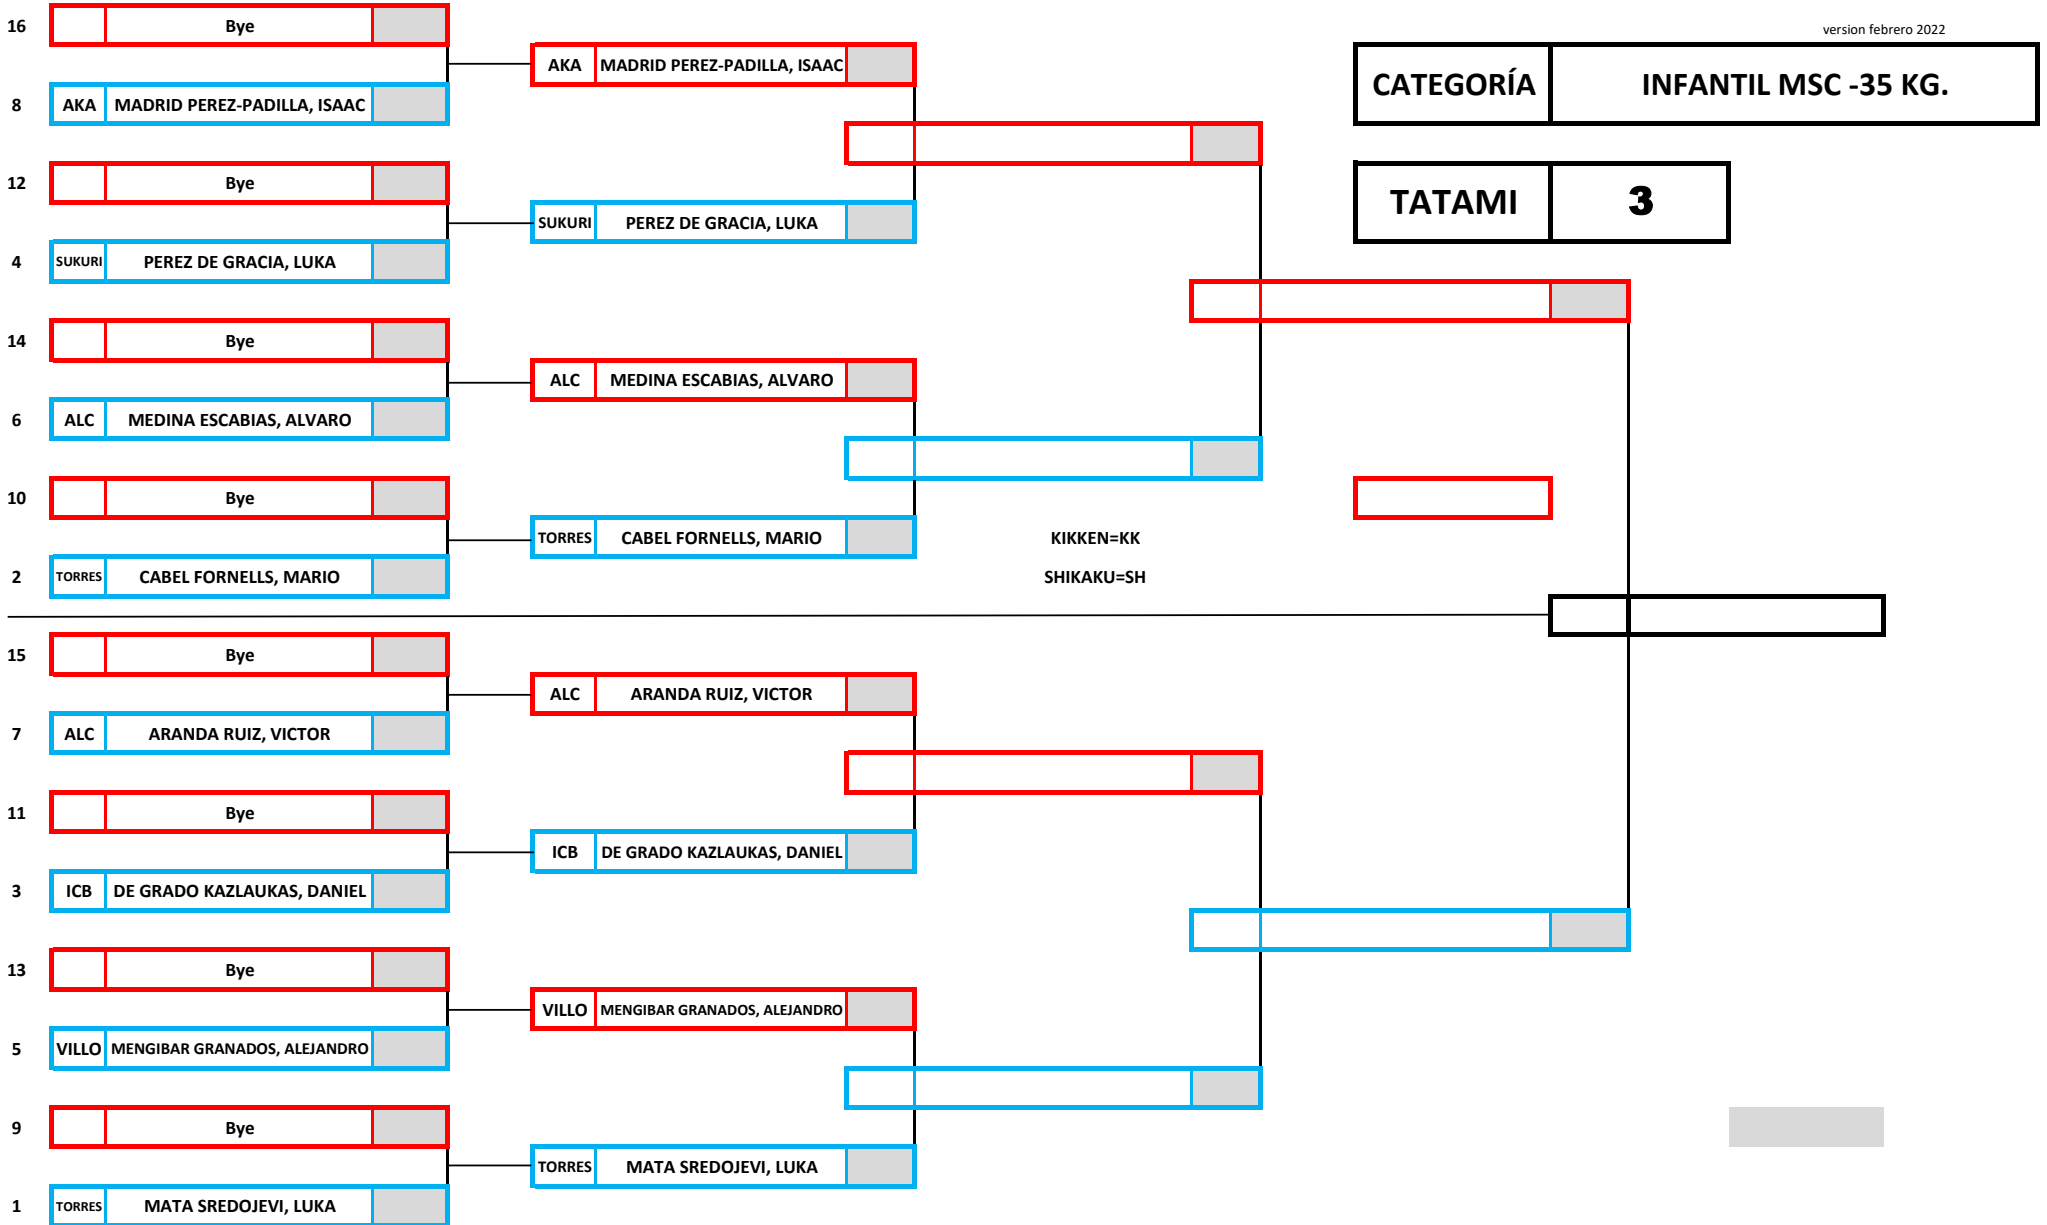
version febrero 2022

| CATEGORÍA | INFANTIL MSC -35 KG. |
|---|---|

| TATAMI | 3 |
|---|---|

16 Bye
8 AKA MADRID PEREZ-PADILLA, ISAAC
12 Bye
4 SUKURI PEREZ DE GRACIA, LUKA
14 Bye
6 ALC MEDINA ESCABIAS, ALVARO
10 Bye
2 TORRES CABEL FORNELLS, MARIO
15 Bye
7 ALC ARANDA RUIZ, VICTOR
11 Bye
3 ICB DE GRADO KAZLAUKAS, DANIEL
13 Bye
5 VILLO MENGIBAR GRANADOS, ALEJANDRO
9 Bye
1 TORRES MATA SREDOJEVI, LUKA

AKA MADRID PEREZ-PADILLA, ISAAC
SUKURI PEREZ DE GRACIA, LUKA
ALC MEDINA ESCABIAS, ALVARO
TORRES CABEL FORNELLS, MARIO
ALC ARANDA RUIZ, VICTOR
ICB DE GRADO KAZLAUKAS, DANIEL
VILLO MENGIBAR GRANADOS, ALEJANDRO
TORRES MATA SREDOJEVI, LUKA

KIKKEN=KK
SHIKAKU=SH